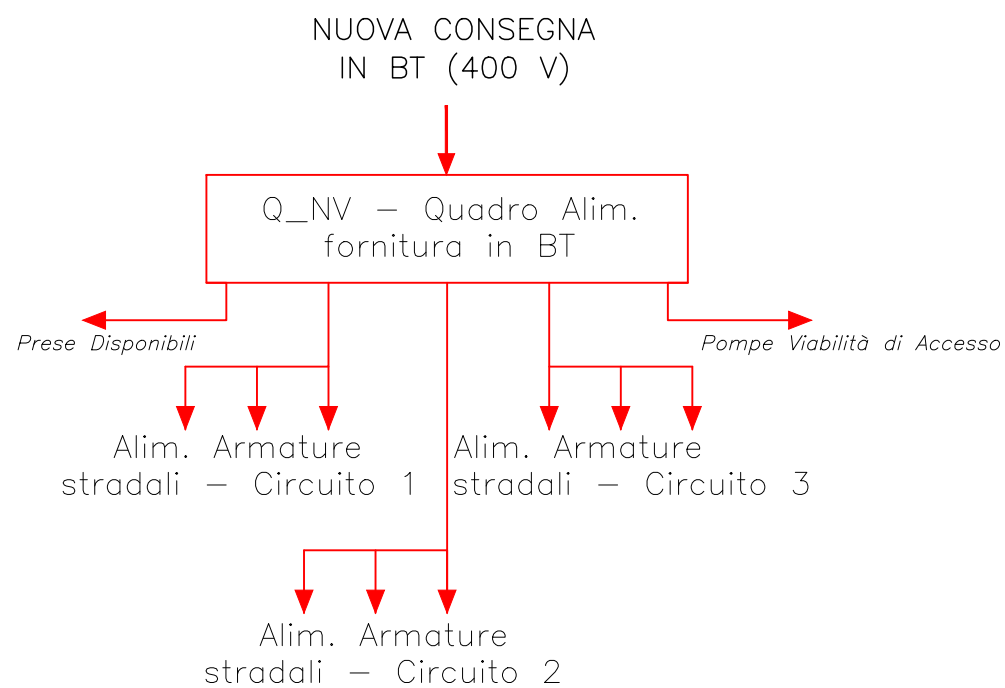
NUOVA CONSEGNA
IN BT (400 V)

Q_NV – Quadro Alim.
fornitura in BT

Prese Disponibili

Pompe Viabilità di Accesso

Alim. Armature
stradali – Circuito 1

Alim. Armature
stradali – Circuito 3

Alim. Armature
stradali – Circuito 2